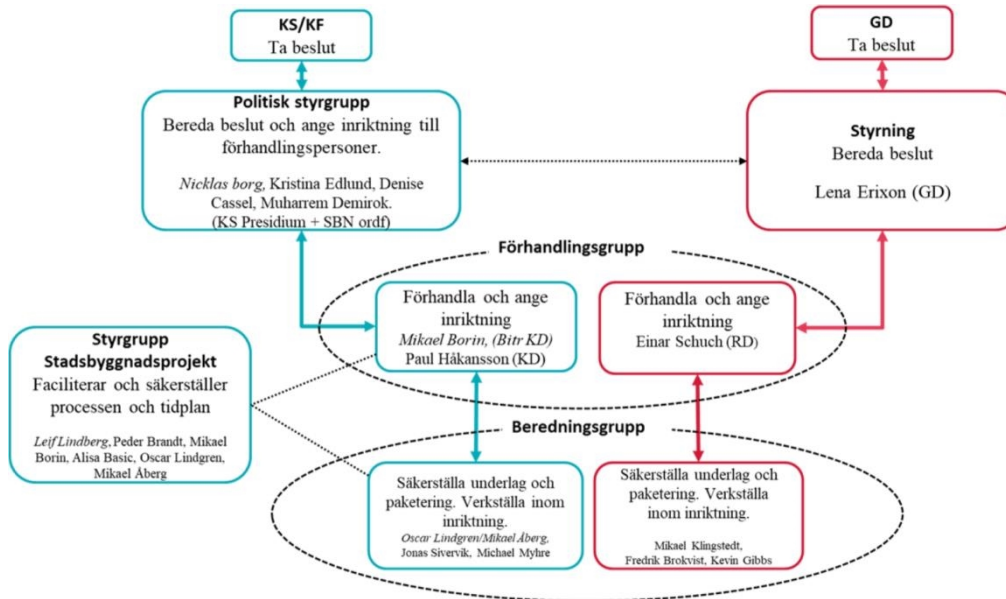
KS/KF
Ta beslut

GD
Ta beslut

Politisk styrgrupp
Bereda beslut och ange inriktning till förhandlingspersoner.

Nicklas borg, Kristina Edlund, Denise Cassel, Muharrem Demirok.
(KS Presidium + SBN ordf)

Styrning
Bereda beslut

Lena Erixon (GD)

Förhandlingsgrupp

Förhandla och ange inriktning
Mikael Borin, (Bitr KD)
Paul Håkansson (KD)

Förhandla och ange inriktning
Einar Schuch (RD)

Styrgrupp
Stadsbyggnadsprojekt
Faciliterar och säkerställer processen och tidplan

Leif Lindberg, Peder Brandt, Mikael Borin, Alisa Basic, Oscar Lindgren, Mikael Åberg

Beredningsgrupp

Säkerställa underlag och paketering. Verkställa inom inriktning.
Oscar Lindgren/Mikael Åberg,
Jonas Sivervik, Michael Myhre

Säkerställa underlag och paketering. Verkställa inom inriktning.
Mikael Klingstedt,
Fredrik Brokvist, Kevin Gibbs